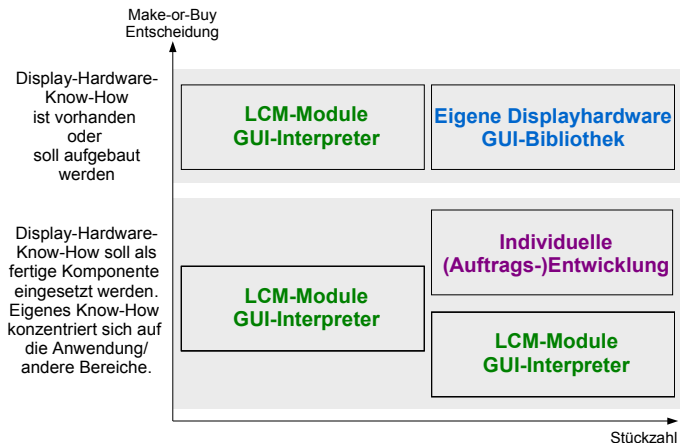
Make-or-Buy
Entscheidung

Display-Hardware-Know-How ist vorhanden oder soll aufgebaut werden

LCM-Module
GUI-Interpreter

Eigene Displayhardware
GUI-Bibliothek

Display-Hardware-Know-How soll als fertige Komponente eingesetzt werden. Eigenes Know-How konzentriert sich auf die Anwendung/ andere Bereiche.

Individuelle
(Auftrags-)Entwicklung

LCM-Module
GUI-Interpreter

LCM-Module
GUI-Interpreter

Stückzahl